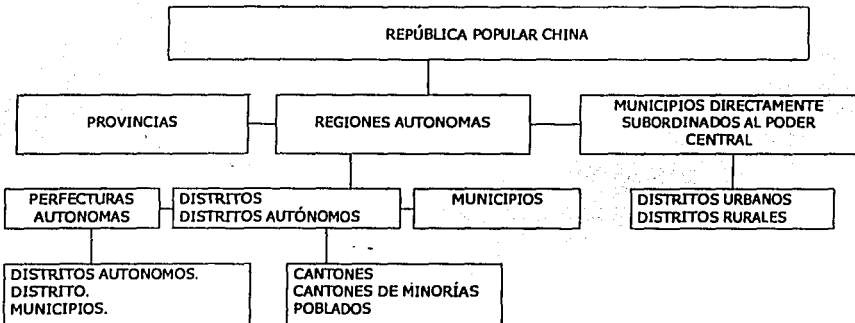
REPÚBLICA POPULAR CHINA

PROVINCIAS

REGIONES AUTONOMAS

MUNICIPIOS DIRECTAMENTE SUBORDINADOS AL PODER CENTRAL

PERFECTURAS AUTONOMAS

DISTRITOS
DISTRITOS AUTÓNOMOS

MUNICIPIOS

DISTRITOS URBANOS
DISTRITOS RURALES

DISTRITOS AUTONOMOS.
DISTRITO.
MUNICIPIOS.

CANTONES
CANTONES DE MINORÍAS
POBLADOS